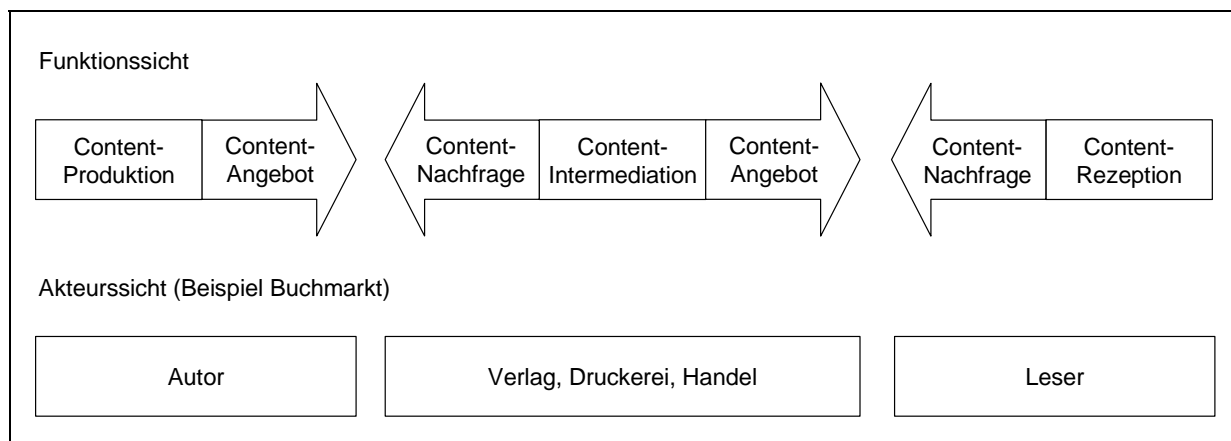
Funktionssicht

Content-Produktion

Content-Angebot

Content-Nachfrage

Content-Intermediation

Content-Angebot

Content-Nachfrage

Content-Rezeption

Akteurssicht (Beispiel Buchmarkt)

Autor

Verlag, Druckerei, Handel

Leser